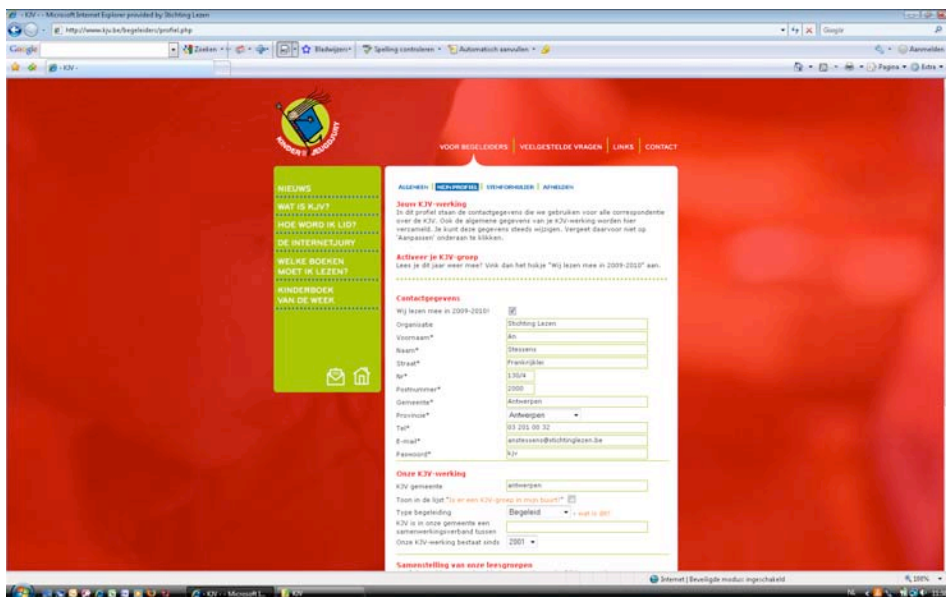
KJV - Microsoft Internet Explorer provided by Stichting Lezen

http://www.kjv.be/begeleiders/profiel.php

Google

Zoeken

Bladwijzers

Spelling controleren

Automatisch aanvullen

Aanmelden

KJV

Pagina

Extra

KINDER JEUGDJURY

VOOR BEGELEIDERS | VEELGESTELDE VRAGEN | LINKS | CONTACT

NIEUWS

WAT IS KJV?

HOE WORD IK LID?

DE INTERNETJURY

WELKE BOEKEN MOET IK LEZEN?

KINDERBOEK VAN DE WEEK

ALGEMEEN | MIJN PROFIEL | STEMFORMULIER | AFMELDEN

Jouw KJV-werking

In dit profiel staan de contactgegevens die we gebruiken voor alle correspondentie over de KJV. Ook de algemene gegevens van je KJV-werking worden hier verzameld. Je kunt deze gegevens steeds wijzigen. Vergeet daarvoor niet op 'Aanpassen' onderaan te klikken.

Activeer je KJV-groep

Lees je dit jaar weer mee? Vink dan het hokje "Wij lezen mee in 2009-2010" aan.

Contactgegevens

Wij lezen mee in 2009-2010!

Organisatie: Stichting Lezen

Voornaam*: An

Naam*: Stessens

Straat*: Frankrijklei

Nr*: 130/4

Postnummer*: 2000

Gemeente*: Antwerpen

Provincie*: Antwerpen

Tel*: 03 201 00 32

E-mail*: anstessens@stichtinglezen.be

Paswoord*: kjv

Onze KJV-werking

KJV gemeente: antwerpen

Toon in de lijst "Is er een KJV-groep in mijn buurt?"

Type begeleiding: Begeleid

KJV is in onze gemeente een samenwerkingsverband tussen

Onze KJV-werking bestaat sinds: 2001

Samenstelling van onze leesgroepen

Internet | Beveiligde modus: ingeschakeld

100%

KJV - Microsoft I...

KJV